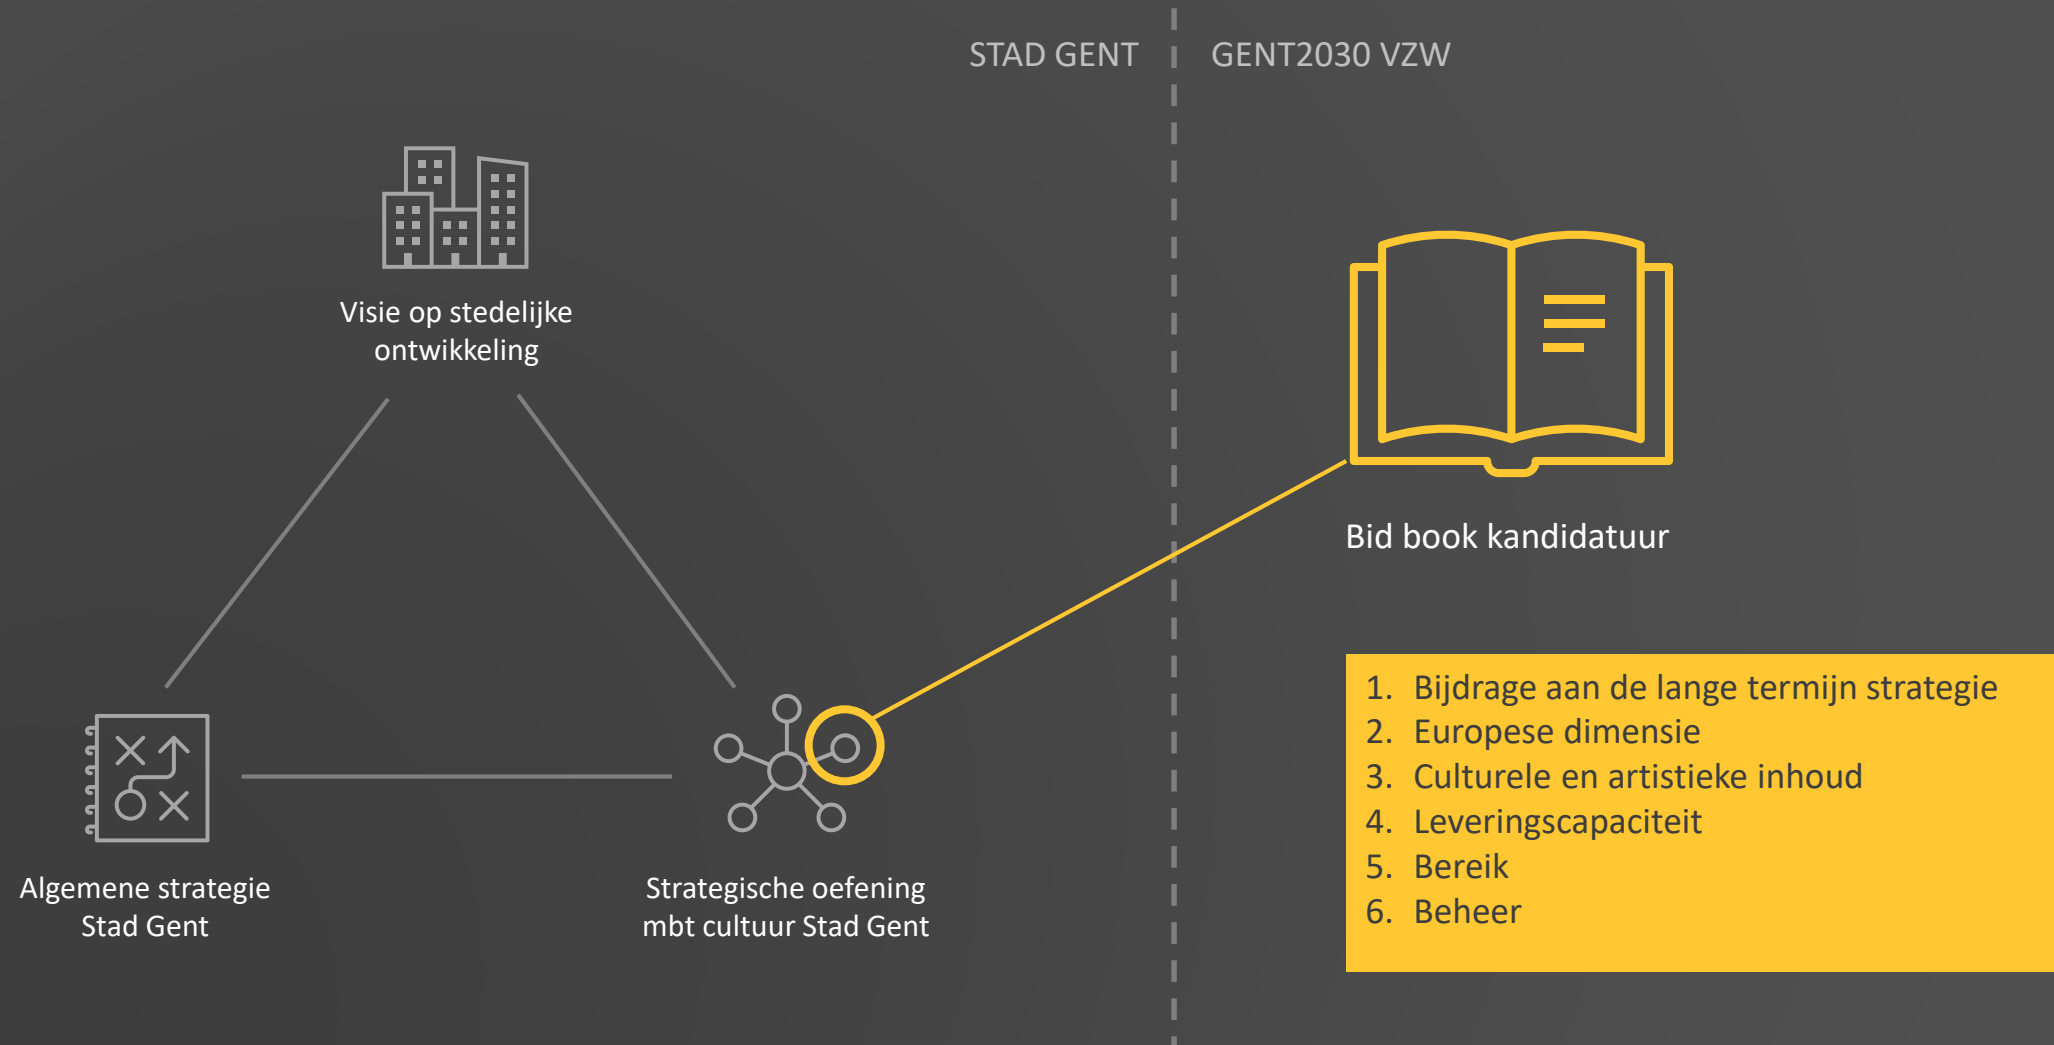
STAD GENT

GENT2030 VZW

Visie op stedelijke ontwikkeling

Bid book kandidatuur

Algemene strategie Stad Gent

Strategische oefening mbt cultuur Stad Gent

1. Bijdrage aan de lange termijn strategie
2. Europese dimensie
3. Culturele en artistieke inhoud
4. Leveringscapaciteit
5. Bereik
6. Beheer